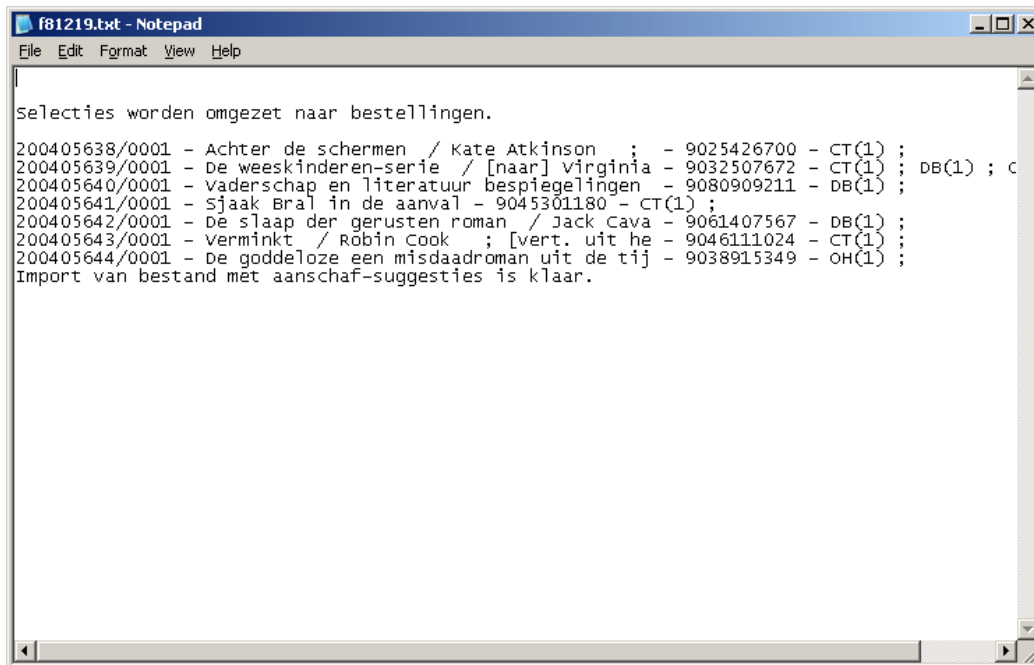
f81219.txt - Notepad

File Edit Format View Help

Selecties worden omgezet naar bestellingen.

200405638/0001 - Achter de schermen / Kate Atkinson ; - 9025426700 - CT(1) ;
200405639/0001 - De weeskinderen-serie / [naar] Virginia - 9032507672 - CT(1) ; DB(1) ; C
200405640/0001 - Vaderschap en literatuur bespiegelingen - 9080909211 - DB(1) ;
200405641/0001 - Sjaak Bral in de aanval - 9045301180 - CT(1) ;
200405642/0001 - De slaap der gerusten roman / Jack Cava - 9061407567 - DB(1) ;
200405643/0001 - Verminkt / Robin Cook ; [vert. uit he - 9046111024 - CT(1) ;
200405644/0001 - De goddeloze een misdaadroman uit de tij - 9038915349 - OH(1) ;
Import van bestand met aanschaf-suggesties is klaar.